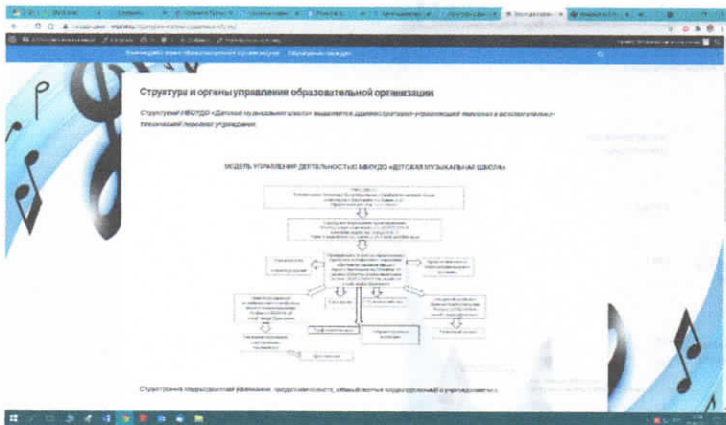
Структура и органы управления образовательной организации

Структура МБУДО «Детская музыкальная школа» выделяется административно-управляющий персонал и вспомогательно-технический персонал управления.

МОДЕЛЬ УПРАВЛЕНИЯ ДЕЯТЕЛЬНОСТЬЮ МБУДО «ДЕТСКАЯ МУЗЫКАЛЬНАЯ ШКОЛА»

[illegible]

Структурные подразделения управления, представительство, обязательные подразделения в учреждениях